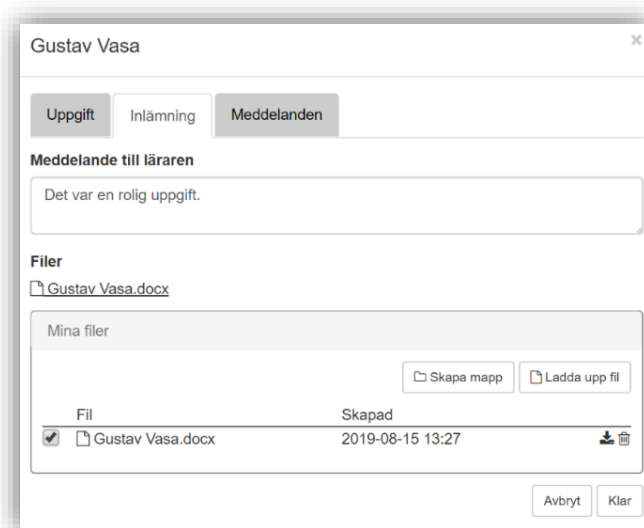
Gustav Vasa

×

Uppgift | Inlämning | Meddelanden

Meddelande till läraren

Det var en rolig uppgift.

Filer

Gustav Vasa.docx

Mina filer

Skapa mapp | Ladda upp fil

| Fil | Skapad |
|---|---|
| Gustav Vasa.docx | 2019-08-15 13:27 |

Avbryt | Klar